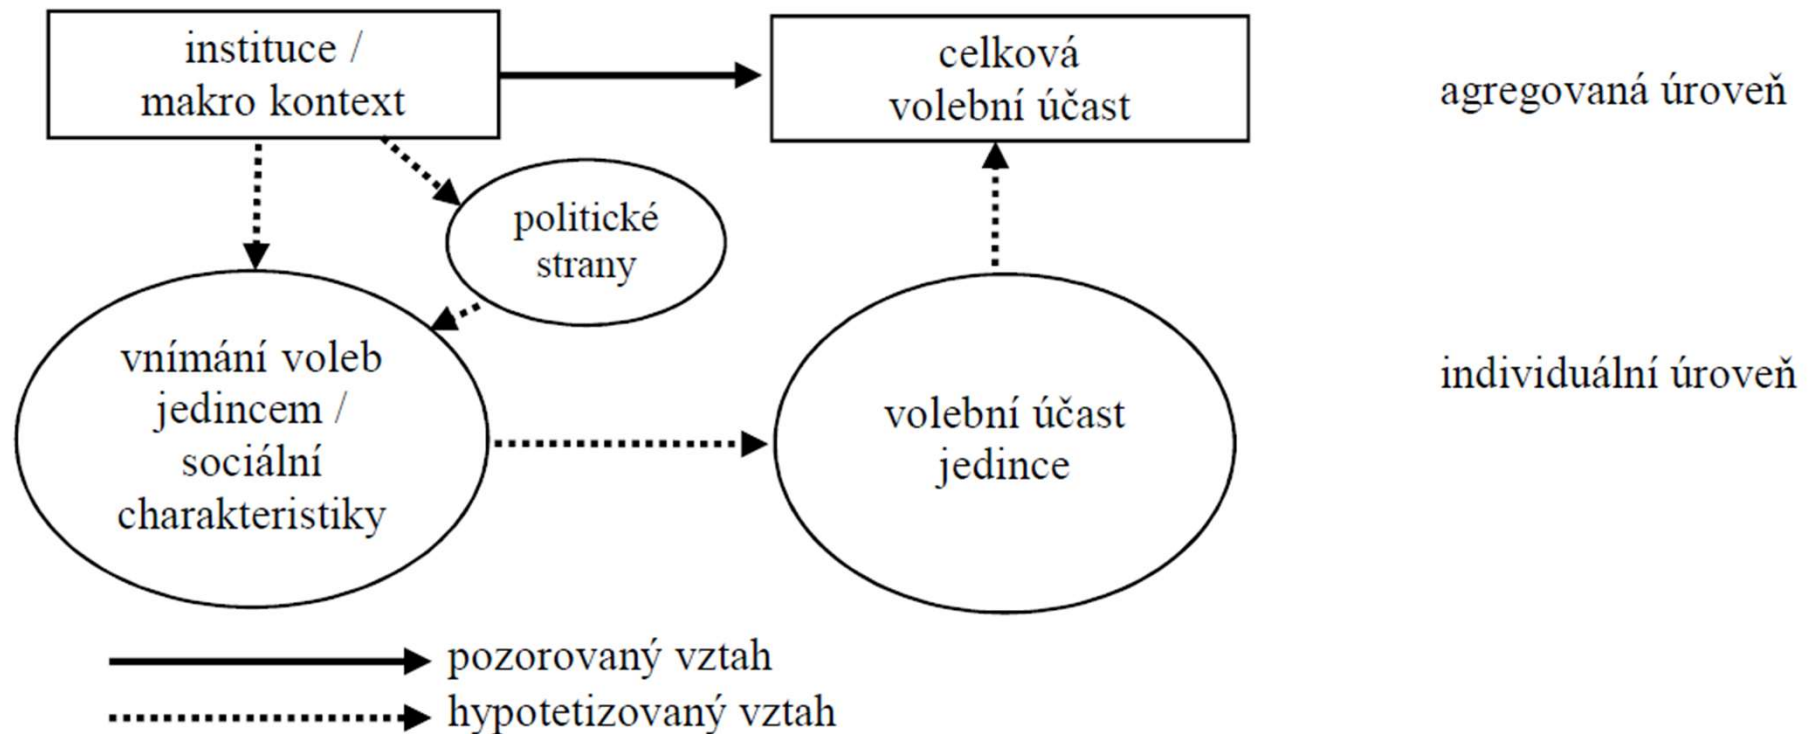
instituce / makro kontext

celková volební účast

agregovaná úroveň

politické strany

vnímání voleb jedincem / sociální charakteristiky

volební účast jedince

individuální úroveň

pozorovaný vztah

hypotetizovaný vztah